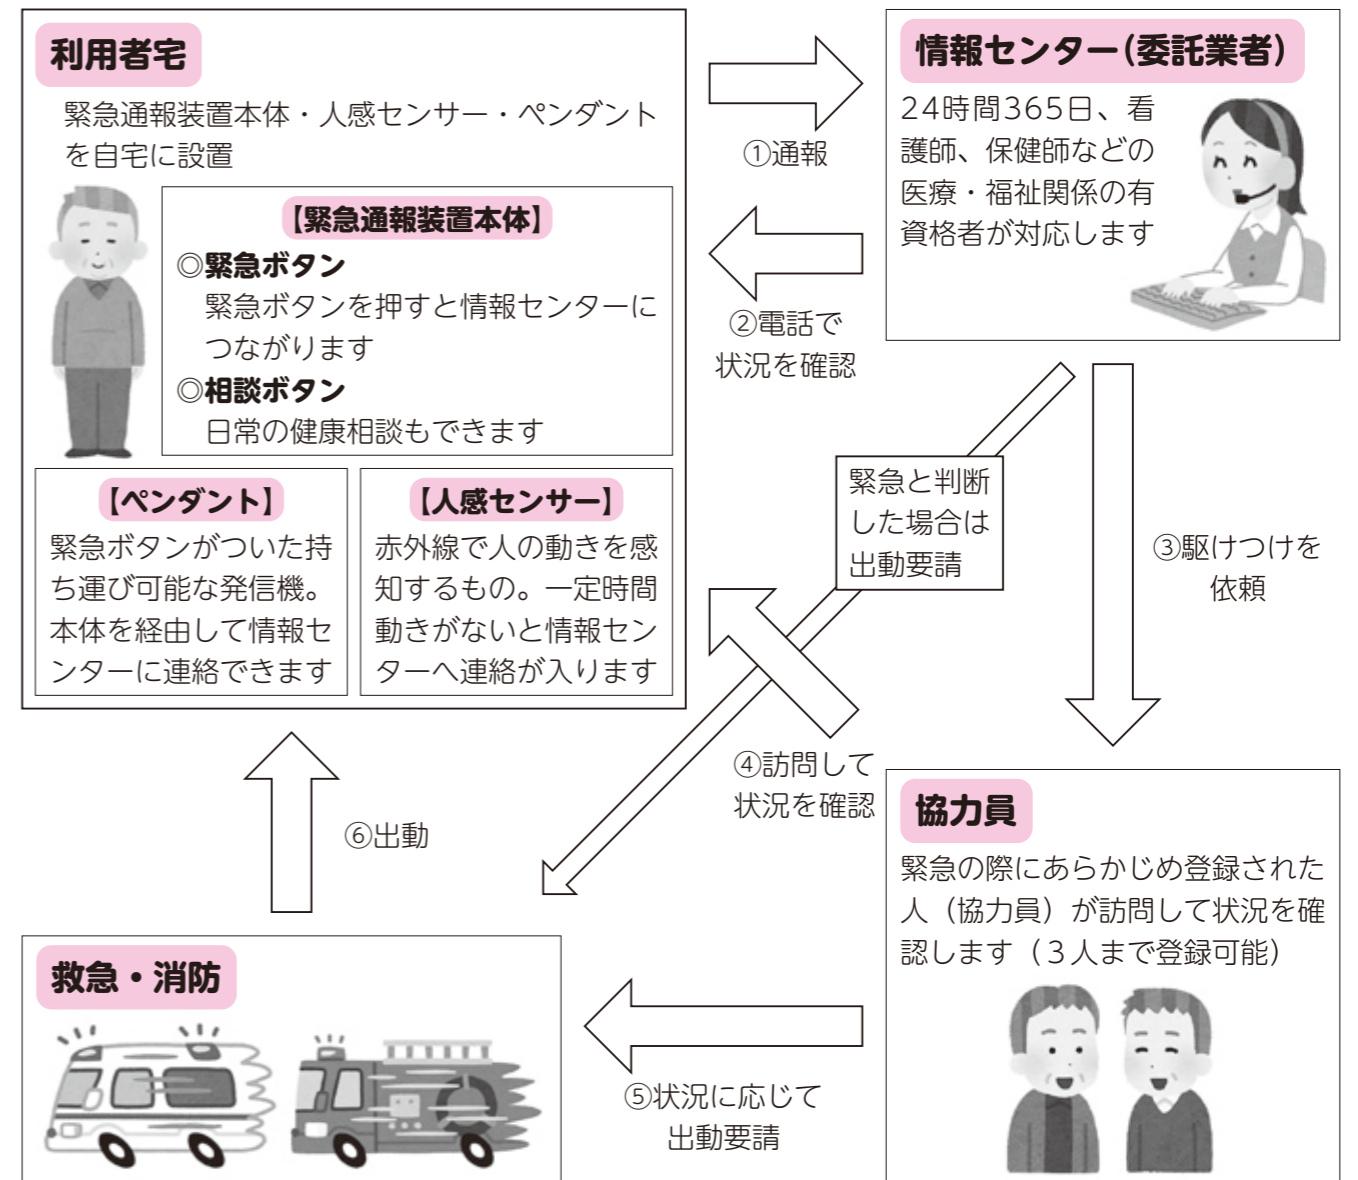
利用者宅

緊急通報装置本体・人感センサー・ペンダントを自宅に設置

【緊急通報装置本体】

◎緊急ボタン
緊急ボタンを押すと情報センターにつながります

◎相談ボタン
日常の健康相談もできます

【ペンダント】
緊急ボタンがついた持ち運び可能な発信機。本体を経由して情報センターに連絡できます

【人感センサー】
赤外線で人の動きを感知するもの。一定時間動きがないと情報センターへ連絡が入ります

①通報

②電話で状況を確認

情報センター(委託業者)

24時間365日、看護師、保健師などの医療・福祉関係の有資格者が対応します

緊急と判断した場合は出動要請

③駆けつけを依頼

④訪問して状況を確認

⑥出動

協力員

緊急の際にあらかじめ登録された人（協力員）が訪問して状況を確認します（3人まで登録可能）

救急・消防

⑤状況に応じて出動要請